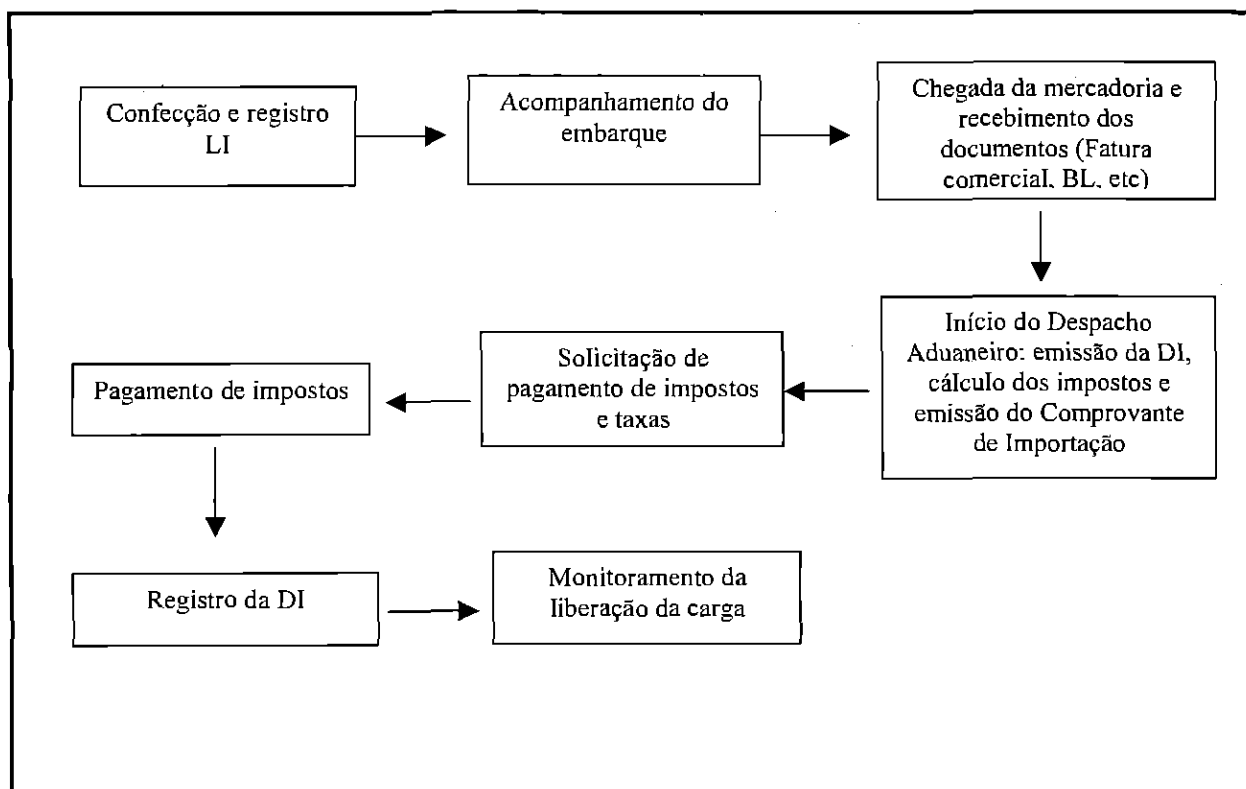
Confecção e registro LI

Acompanhamento do embarque

Chegada da mercadoria e recebimento dos documentos (Fatura comercial. BL. etc)

Início do Despacho Aduaneiro: emissão da DI, cálculo dos impostos e emissão do Comprovante de Importação

Solicitação de pagamento de impostos e taxas

Pagamento de impostos

Registro da DI

Monitoramento da liberação da carga